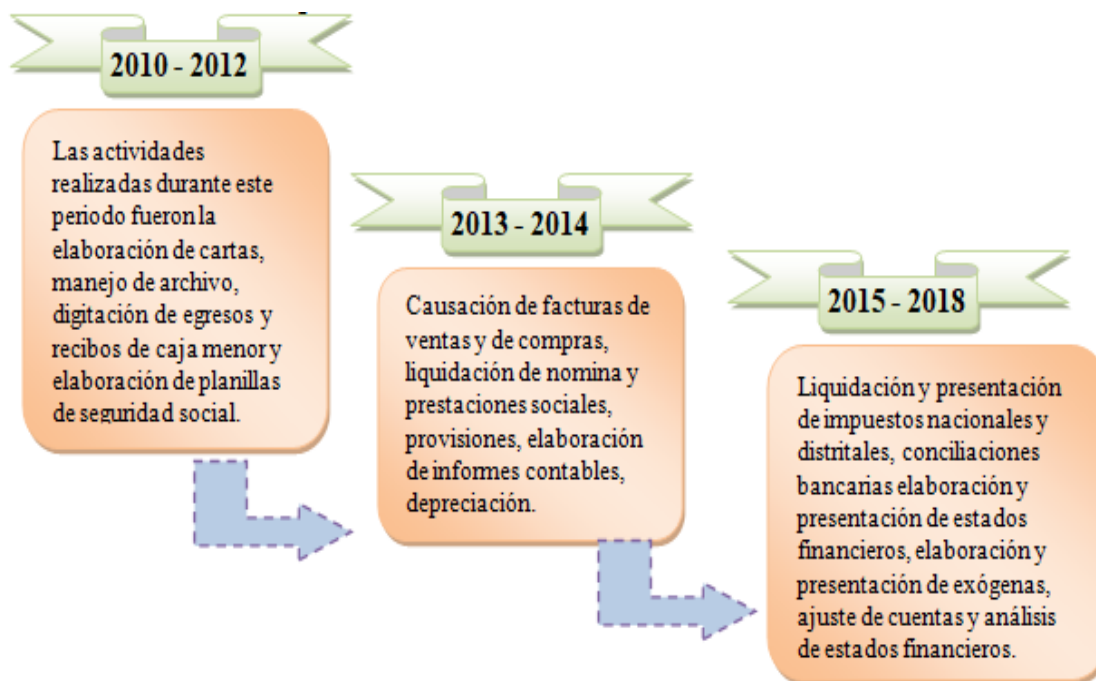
2010 - 2012

Las actividades realizadas durante este periodo fueron la elaboración de cartas, manejo de archivo, digitación de egresos y recibos de caja menor y elaboración de planillas de seguridad social.

2013 - 2014

Causación de facturas de ventas y de compras, liquidación de nomina y prestaciones sociales, provisiones, elaboración de informes contables, depreciación.

2015 - 2018

Liquidación y presentación de impuestos nacionales y distritales, conciliaciones bancarias elaboración y presentación de estados financieros, elaboración y presentación de exógenas, ajuste de cuentas y análisis de estados financieros.